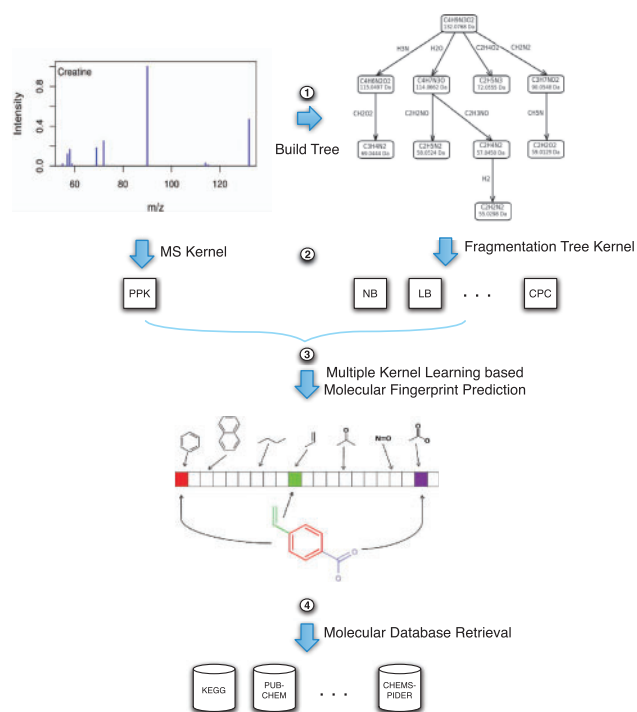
Creatine
Intensity
0.0 0.4 0.8
60 80 100 120
m/z

1
Build Tree

C4H9N3O2
132.0768 Da
H3N H2O C2H4O2 CH2N2
C4H6NO2
115.0487 Da
C4H7N3O
114.0662 Da
C2H5N3
72.0555 Da
C3H7NO2
90.0548 Da
CH2O2 C2H2NO C2H3NO CH5N
C3H4N2
69.0448 Da
C2H5N2
58.0724 Da
C2H4N2
57.0450 Da
C2H2O2
58.0129 Da
H2
C2H2N2
55.0288 Da

MS Kernel
2
Fragmentation Tree Kernel
PPK
NB LB . . . CPC

3
Multiple Kernel Learning based
Molecular Fingerprint Prediction

N=O
O
O

4
Molecular Database Retrieval
KEGG PUB-CHEM . . . CHEMS-PIDER